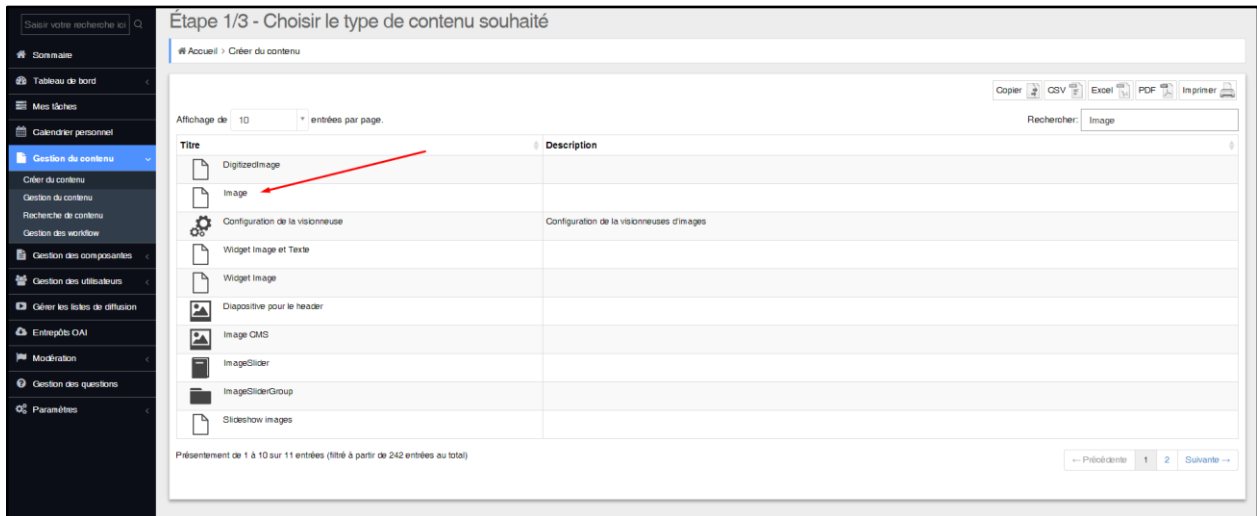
Saisir votre recherche ici

Sommaire

Tableau de bord

Mes tâches

Calendrier personnel

Gestion du contenu

Créer du contenu

Gestion du contenu

Recherche de contenu

Gestion des workflow

Gestion des composantes

Gestion des utilisateurs

Gérer les listes de diffusion

Entrepôts OAI

Modération

Gestion des questions

Paramètres

Étape 1/3 - Choisir le type de contenu souhaité

Accueil > Créer du contenu

Copier CSV Excel PDF Imprimer

Affichage de 10 entrées par page.

Rechercher: Image

| Titre | Description |
|---|---|
| DigitizedImage | |
| Image | |
| Configuration de la visionneuse | Configuration de la visionneuses d'images |
| Widget Image et Texte | |
| Widget Image | |
| Diapositive pour le header | |
| Image CMS | |
| ImageSlider | |
| ImageSliderGroup | |
| Slideshow images | |

Présentement de 1 à 10 sur 11 entrées (filtré à partir de 242 entrées au total)

← Précédente 1 2 Suivante →